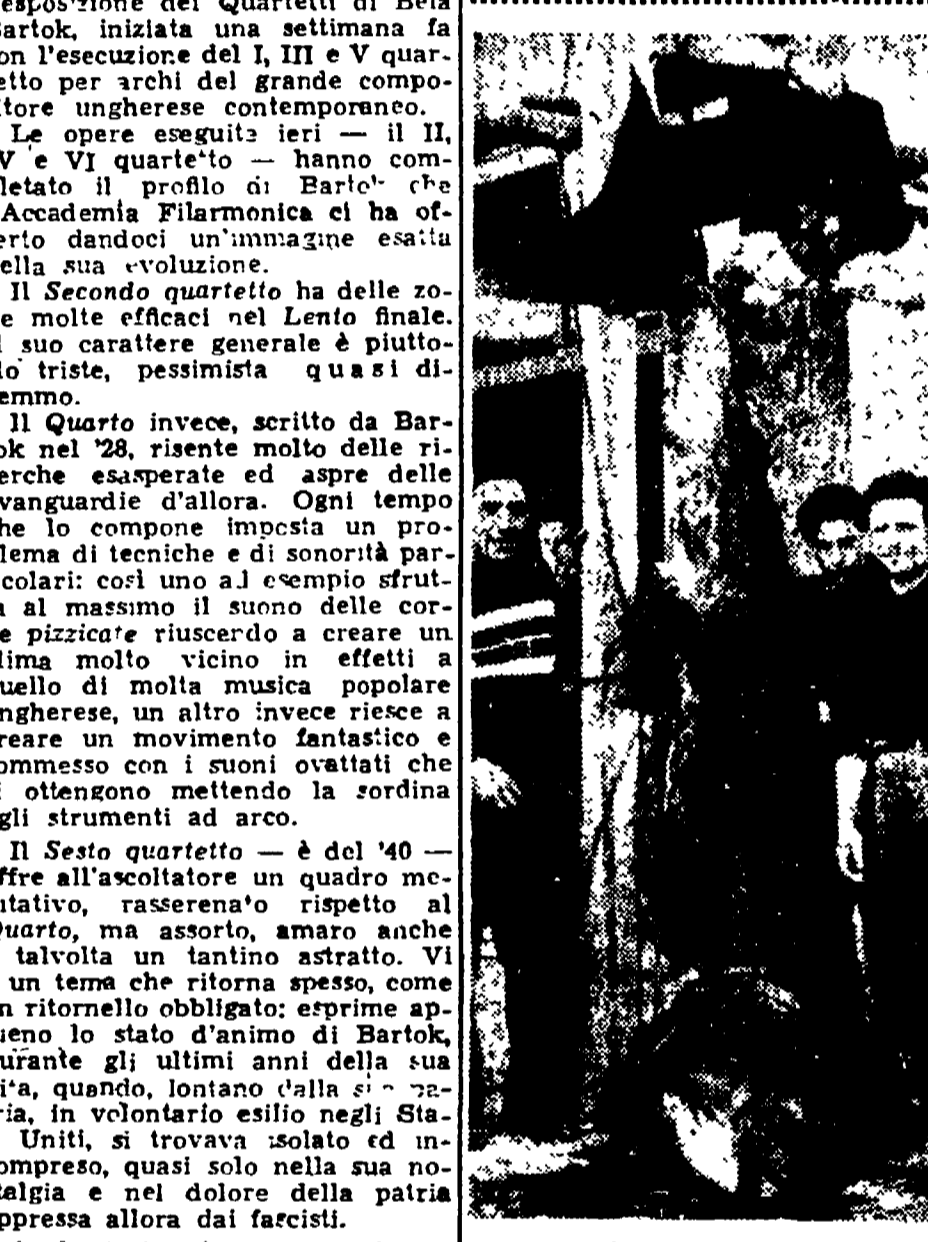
esposizione dei Quartetti di Bela Bartok, iniziata una settimana fa con l'esecuzione del I, III e V quartetto per archi del grande compositore ungherese contemporaneo.

Le opere eseguite ieri — il II, V e VI quartetto — hanno completato il profilo di Bartok che l'Accademia Filarmonica ci ha offerto dandoci un'immagine esatta della sua evoluzione.

Il Secondo quartetto ha delle zone molte efficaci nel Lento finale. Il suo carattere generale è piuttosto triste, pessimista quasi dilemmo.

Il Quarto invece, scritto da Bartok nel '28, risente molto delle ricerche esasperate ed aspre delle avanguardie d'allora. Ogni tempo che lo compone imposta un problema di tecniche e di sonorità particolari: così uno ad esempio sfrutta al massimo il suono delle corde pizzicate riuscendo a creare un clima molto vicino in effetti a quello di molta musica popolare ungherese, un altro invece riesce a creare un movimento fantastico e sommesso con i suoni ovattati che si ottengono mettendo la sordina agli strumenti ad arco.

Il Sesto quartetto — è del '40 — offre all'ascoltatore un quadro meditativo, rasserenato rispetto al Quarto, ma assorto, amaro anche e talvolta un tantino astratto. Vi è un tema che ritorna spesso, come un ritornello obbligato: esprime appieno lo stato d'animo di Bartok, durante gli ultimi anni della sua vita, quando, lontano dalla sua patria, in volontario esilio negli Stati Uniti, si trovava isolato ed incompreso, quasi solo nella sua nostalgia e nel dolore della patria oppressa allora dai fascisti.